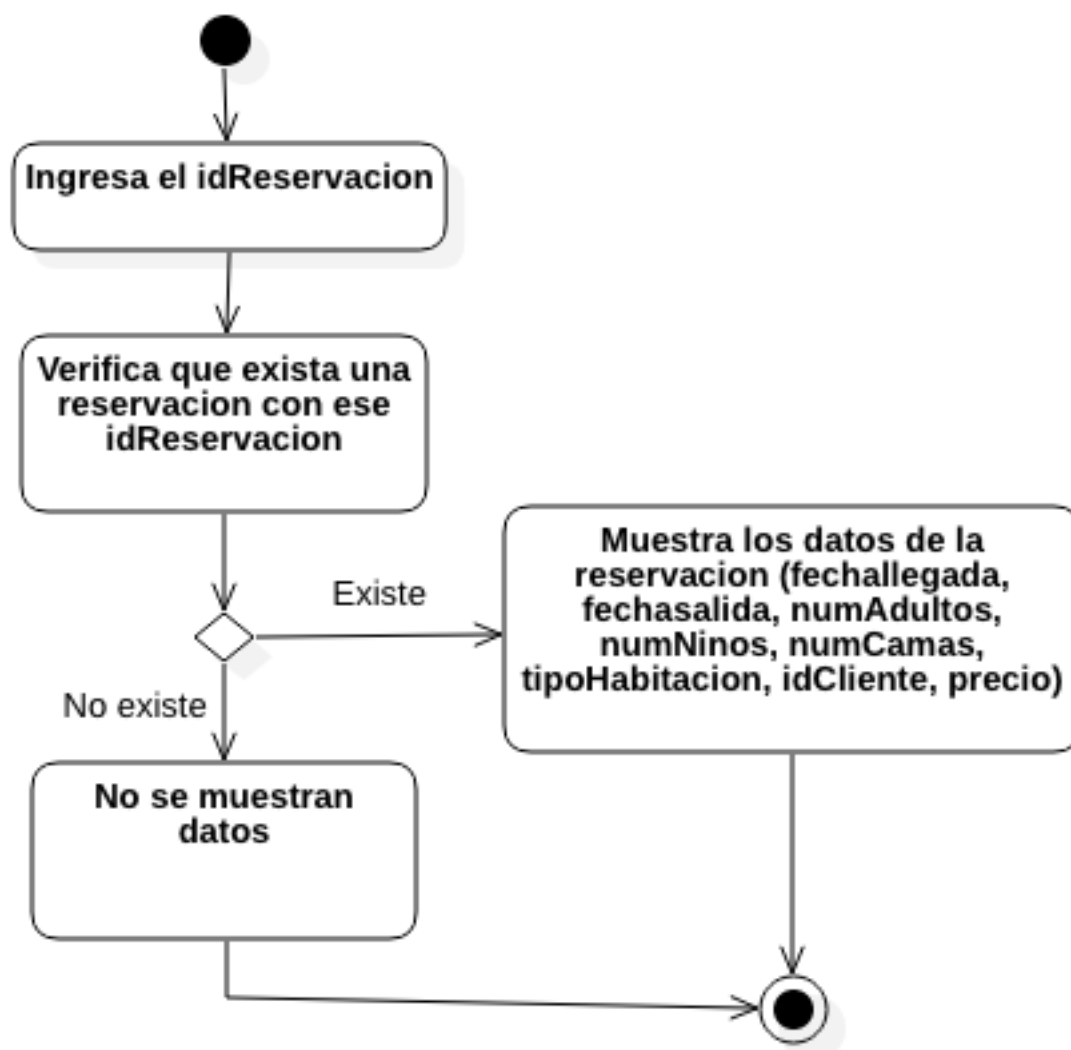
Ingresa el idReservacion

Verifica que exista una reservacion con ese idReservacion

Existe

Muestra los datos de la reservacion (fechallegada, fechasalida, numAdultos, numNinos, numCamas, tipoHabitacion, idCliente, precio)

No existe

No se muestran datos